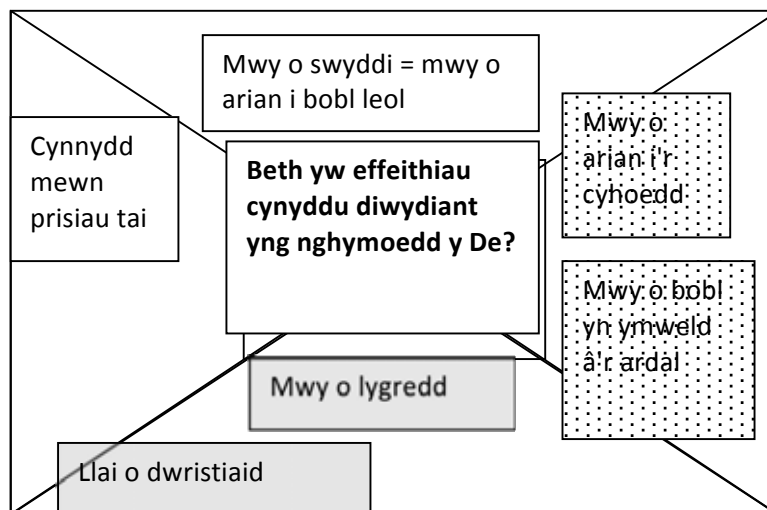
Mwy o swyddi = mwy o arian i bobl leol

Cynnydd mewn prisiau tai

Beth yw effeithiau cynyddu diwydiant yng nghymoedd y De?

Mwy o arian i'r cyhoedd

Mwy o bobl yn ymweld â'r ardal

Mwy o lygredd

Llai o dwristiaid